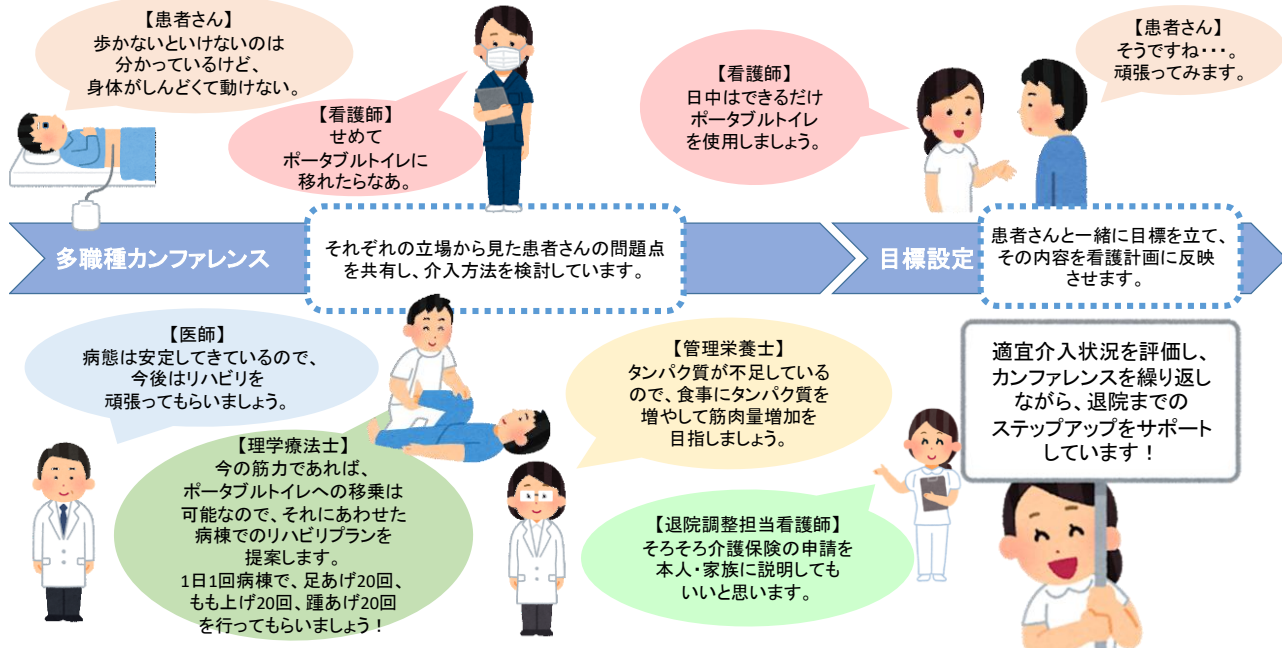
【患者さん】
歩かないといけないのは分かっているけど、身体がしんどくて動けない。

【看護師】
せめてポータブルトイレに移れたらなあ。

【看護師】
日中はできるだけポータブルトイレを使用しましょう。

【患者さん】
そうですね・・・。頑張ってみます。

多職種カンファレンス

それぞれの立場から見た患者さんの問題点を共有し、介入方法を検討しています。

目標設定

患者さんと一緒に目標を立て、その内容を看護計画に反映させます。

【医師】
病態は安定してきているので、今後はリハビリを頑張ってもらいましょう。

【理学療法士】
今の筋力であれば、ポータブルトイレへの移乗は可能なので、それにあわせた病棟でのリハビリプランを提案します。
1日1回病棟で、足あげ20回、もも上げ20回、踵あげ20回を行ってもらいましょう！

【管理栄養士】
タンパク質が不足しているので、食事にタンパク質を増やして筋肉量増加を目指しましょう。

【退院調整担当看護師】
そろそろ介護保険の申請を本人・家族に説明してもいいと思います。

適宜介入状況を評価し、カンファレンスを繰り返しながら、退院までのステップアップをサポートしています！